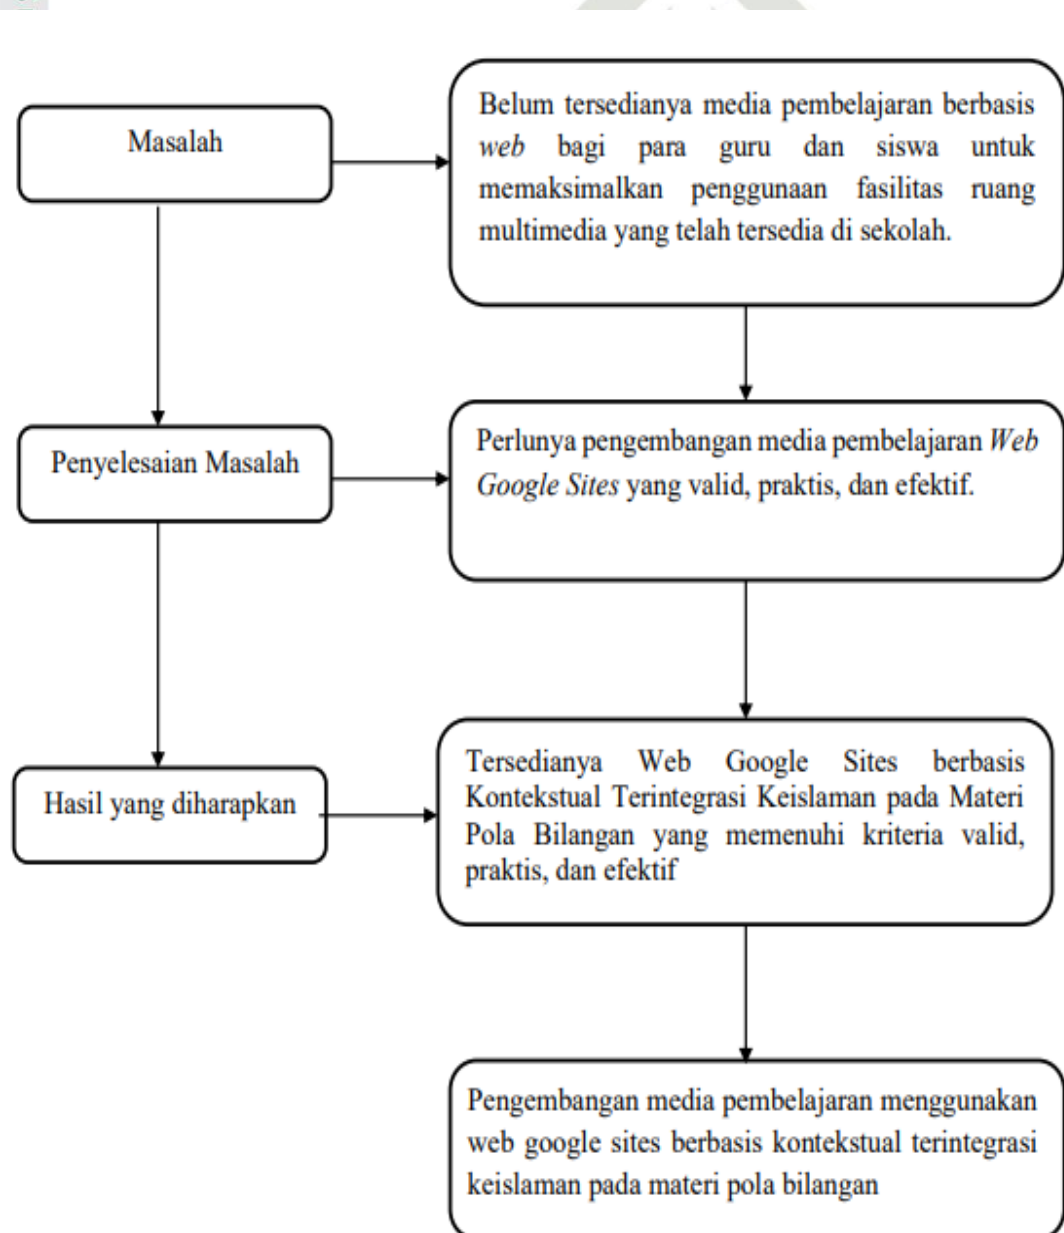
Masalah

Belum tersedianya media pembelajaran berbasis *web* bagi para guru dan siswa untuk memaksimalkan penggunaan fasilitas ruang multimedia yang telah tersedia di sekolah.

Penyelesaian Masalah

Perlunya pengembangan media pembelajaran *Web Google Sites* yang valid, praktis, dan efektif.

Hasil yang diharapkan

Tersedianya Web Google Sites berbasis Kontekstual Terintegrasi Keislaman pada Materi Pola Bilangan yang memenuhi kriteria valid, praktis, dan efektif

Pengembangan media pembelajaran menggunakan web google sites berbasis kontekstual terintegrasi keislaman pada materi pola bilangan